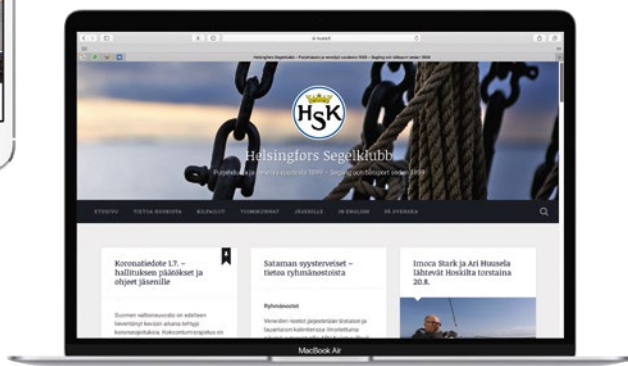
HSK

Helsingfors Segelklubb

Purjehdusta ja yhteisöä vuodesta 1899 – Segling och båtsport sedan 1899

ETUSIVU TIETOA HSK:STA KILPAILUT TOIMINNOT JÄSENILLE IN ENGLISH PÅ SVENSKA

Koronatiedote 1.7. – hallituksen päätökset ja ohjeet jäsenille

Suomen valtioneuvosto on edelleen tiedottanyt kevään aikana tehtyjä koronarajoituksia. Kokoontumisrajoitus on

Sataman syysterveiset – tietoa ryhmänostoista

Ryhmänostot

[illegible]

Imoca Stark ja Ari Huusela lähtevät Hoskilta torstaina 20.8.

MacBook Air